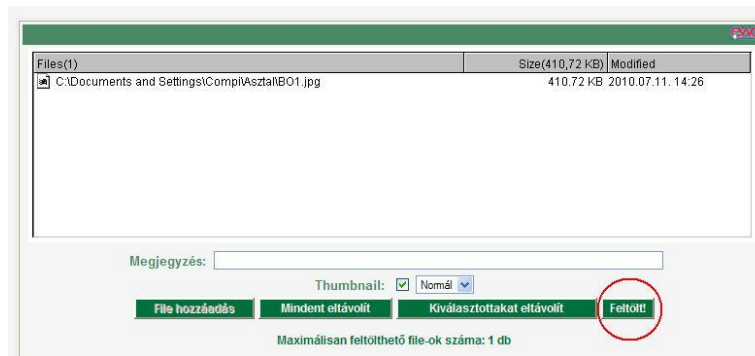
| Files(1) | Size(410,72 KB) | Modified |
|---|---|---|
| C:\Documents and Settings\Compi\Asztal\BO1.jpg | 410.72 KB | 2010.07.11. 14:26 |

Megjegyzés:

Thumbnail: Normál

File hozzáadás
Mindent eltávolít
Kiválasztottakat eltávolít
Feltölt!

Maximálisan feltölthető file-ok száma: 1 db